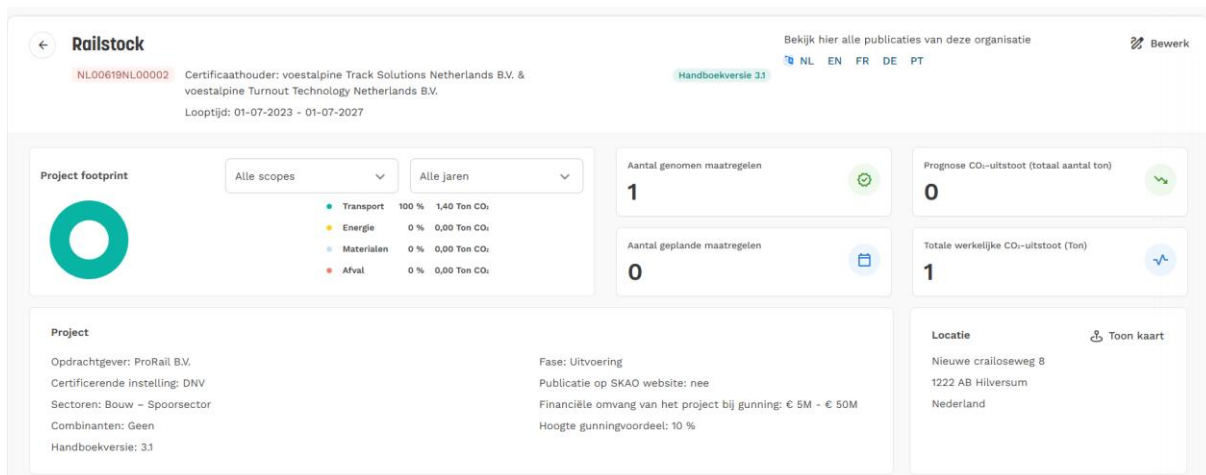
Railstock

NL00619NL00002 Certificaathouder: voestalpine Track Solutions Netherlands B.V. & voestalpine Turnout Technology Netherlands B.V.

Looptijd: 01-07-2023 - 01-07-2027

Handboekversie 3.1

Bekijk hier alle publicaties van deze organisatie

NL EN FR DE PT

Bewerk

Project footprint

Alle scopes

Alle jaren

| | | |
|---|---|---|
| Transport | 100 % | 1,40 Ton $CO_2$ |
| Energie | 0 % | 0,00 Ton $CO_2$ |
| Materialen | 0 % | 0,00 Ton $CO_2$ |
| Afval | 0 % | 0,00 Ton $CO_2$ |

Aantal genomen maatregelen

1

Aantal geplande maatregelen

0

Prognose $CO_2$-uitstoot (totaal aantal ton)

0

Totale werkelijke $CO_2$-uitstoot (Ton)

1

Project

Opdrachtgever: ProRail B.V.

Certificerende instelling: DNV

Sectoren: Bouw – Spoorsector

Combinanten: Geen

Handboekversie: 3.1

Fase: Uitvoering

Publicatie op SKAO website: nee

Financiële omvang van het project bij gunning: € 5M - € 50M

Hoogte gunningvoordeel: 10 %

Locatie

Toon kaart

Nieuwe crailoseweg 8

1222 AB Hilversum

Nederland